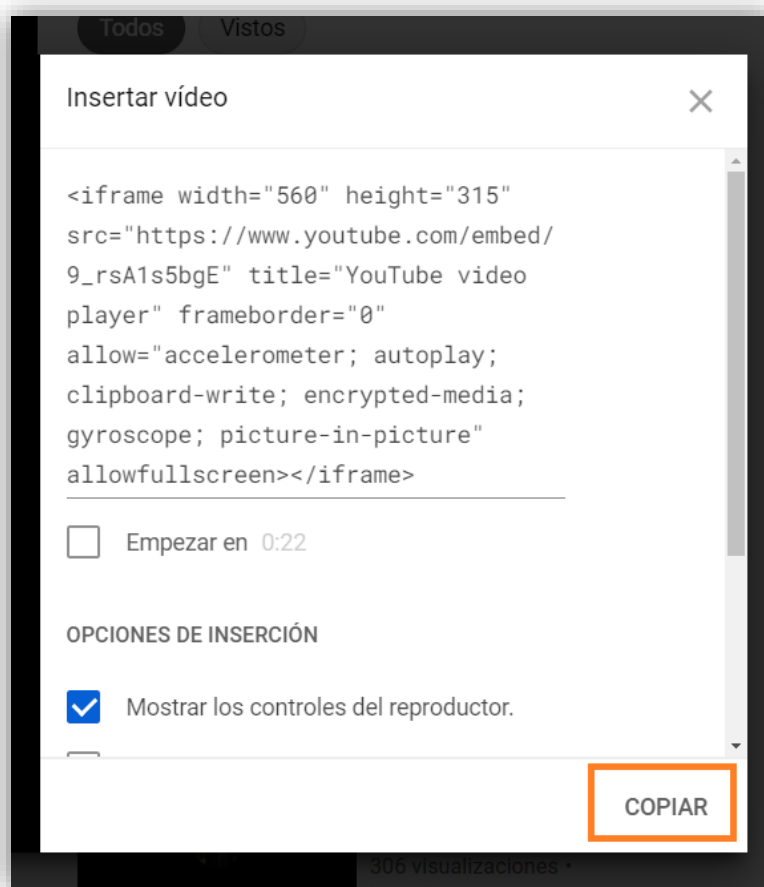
Todos Vistos

Insertar vídeo

×

<iframe width="560" height="315" src="https://www.youtube.com/embed/9_rsA1s5bgE" title="YouTube video player" frameborder="0" allow="accelerometer; autoplay; clipboard-write; encrypted-media; gyroscope; picture-in-picture" allowfullscreen></iframe>

Empezar en 0:22

OPCIONES DE INSERCIÓN

Mostrar los controles del reproductor.

COPIAR

306 visualizaciones •